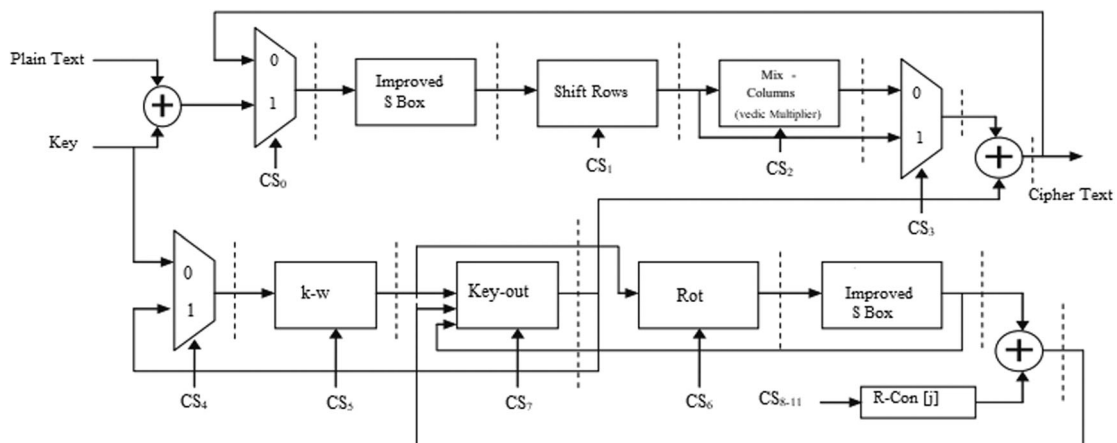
Plain Text

Key

0

1

$CS_0$

Improved S Box

Shift Rows

$CS_1$

Mix - Columns (vedic Multiplier)

$CS_2$

0

1

$CS_3$

Cipher Text

0

1

$CS_4$

k-w

$CS_5$

Key-out

$CS_7$

Rot

$CS_6$

Improved S Box

$CS_{8-11}$

R-Con [j]